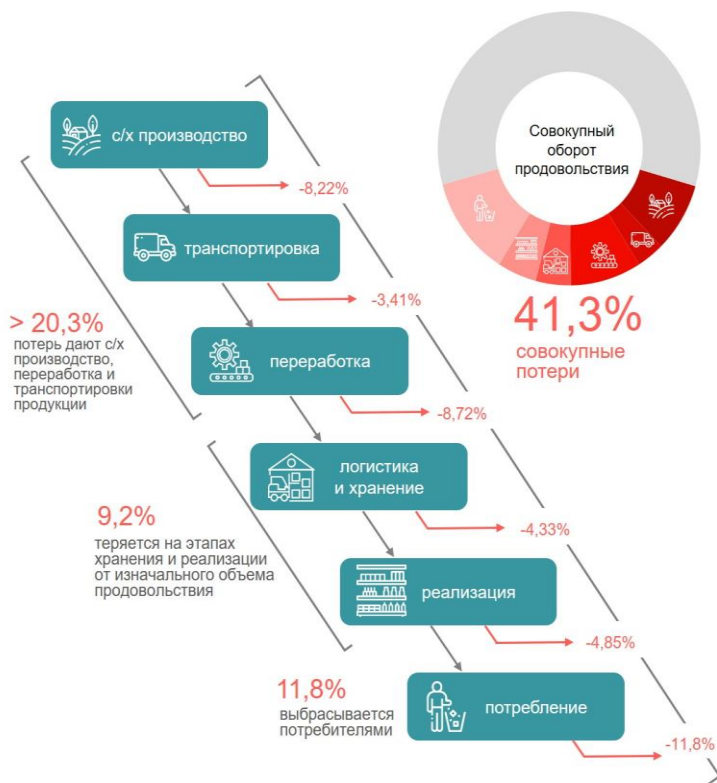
Совокупный оборот продовольствия

41,3%
совокупные потери

с/х производство

-8,22%

транспортировка

-3,41%

> 20,3%
потерь дают с/х производство, переработка и транспортировки продукции

переработка

-8,72%

логистика и хранение

-4,33%

9,2%
теряется на этапах хранения и реализации от изначального объема продовольствия

реализация

-4,85%

11,8%
выбрасывается потребителями

потребление

-11,8%